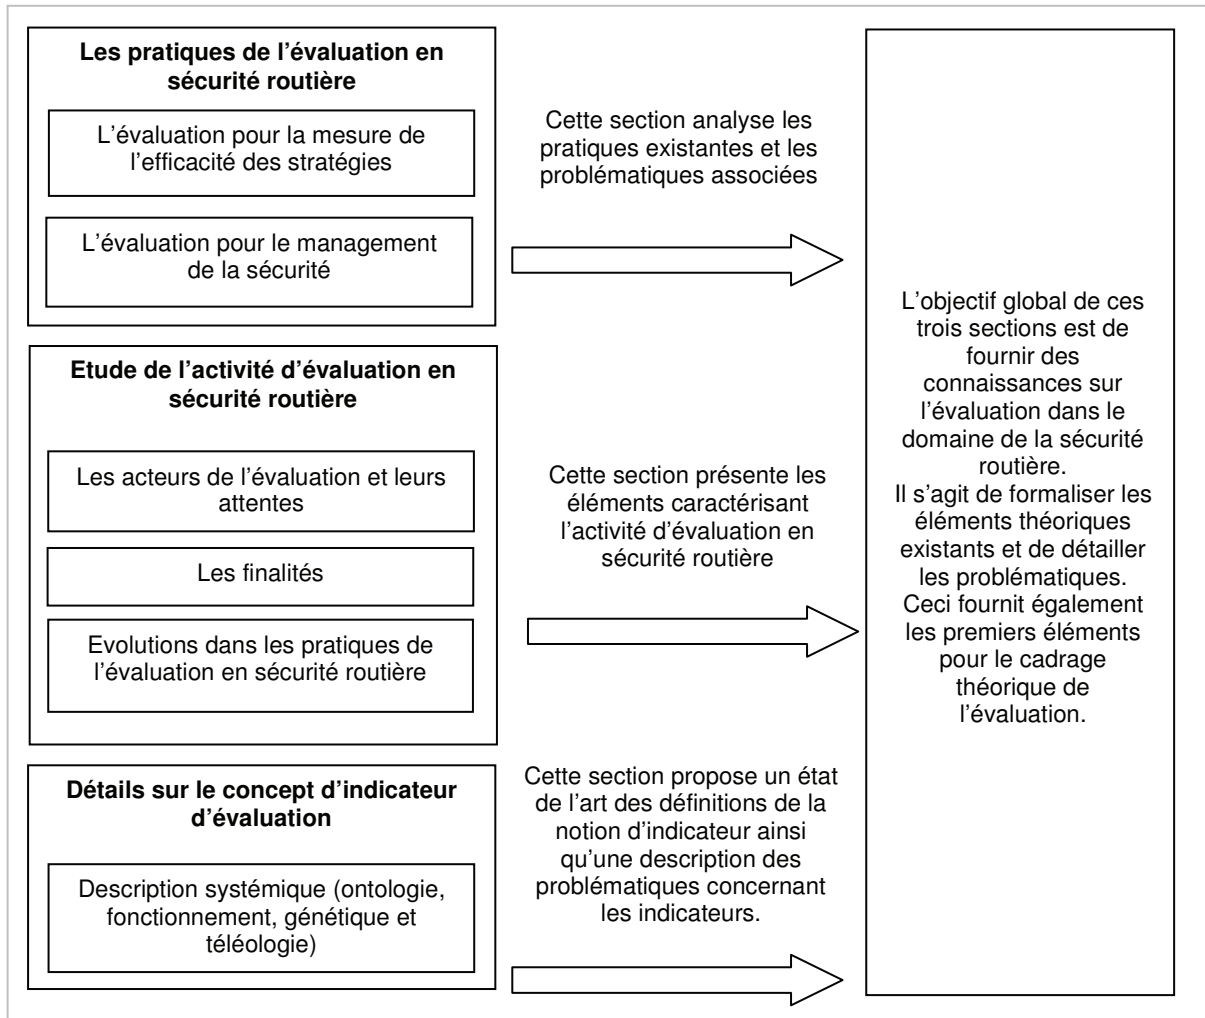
Les pratiques de l'évaluation en sécurité routière

L'évaluation pour la mesure de l'efficacité des stratégies

L'évaluation pour le management de la sécurité

Cette section analyse les pratiques existantes et les problématiques associées

Etude de l'activité d'évaluation en sécurité routière

Les acteurs de l'évaluation et leurs attentes

Les finalités

Evolutions dans les pratiques de l'évaluation en sécurité routière

Cette section présente les éléments caractérisant l'activité d'évaluation en sécurité routière

Détails sur le concept d'indicateur d'évaluation

Description systémique (ontologie, fonctionnement, génétique et téléologie)

Cette section propose un état de l'art des définitions de la notion d'indicateur ainsi qu'une description des problématiques concernant les indicateurs.

L'objectif global de ces trois sections est de fournir des connaissances sur l'évaluation dans le domaine de la sécurité routière.
Il s'agit de formaliser les éléments théoriques existants et de détailler les problématiques.
Ceci fournit également les premiers éléments pour le cadrage théorique de l'évaluation.